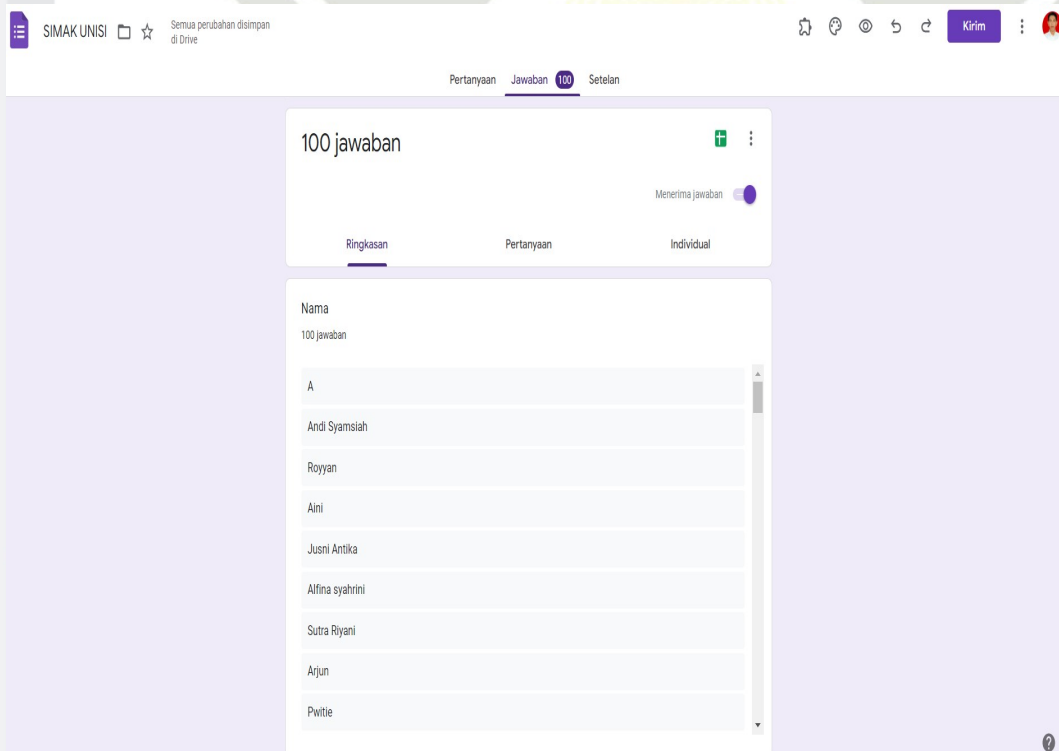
SIMAK UNISI

Semua perubahan disimpan di Drive

Kirim

Pertanyaan Jawaban 100 Setelan

100 jawaban

Menerima jawaban

Ringkasan Pertanyaan Individual

Nama

100 jawaban

A

Andi Syamsiah

Royyan

Aini

Jusni Antika

Alfina syahrini

Sutra Riyani

Arjun

Pwitie

?